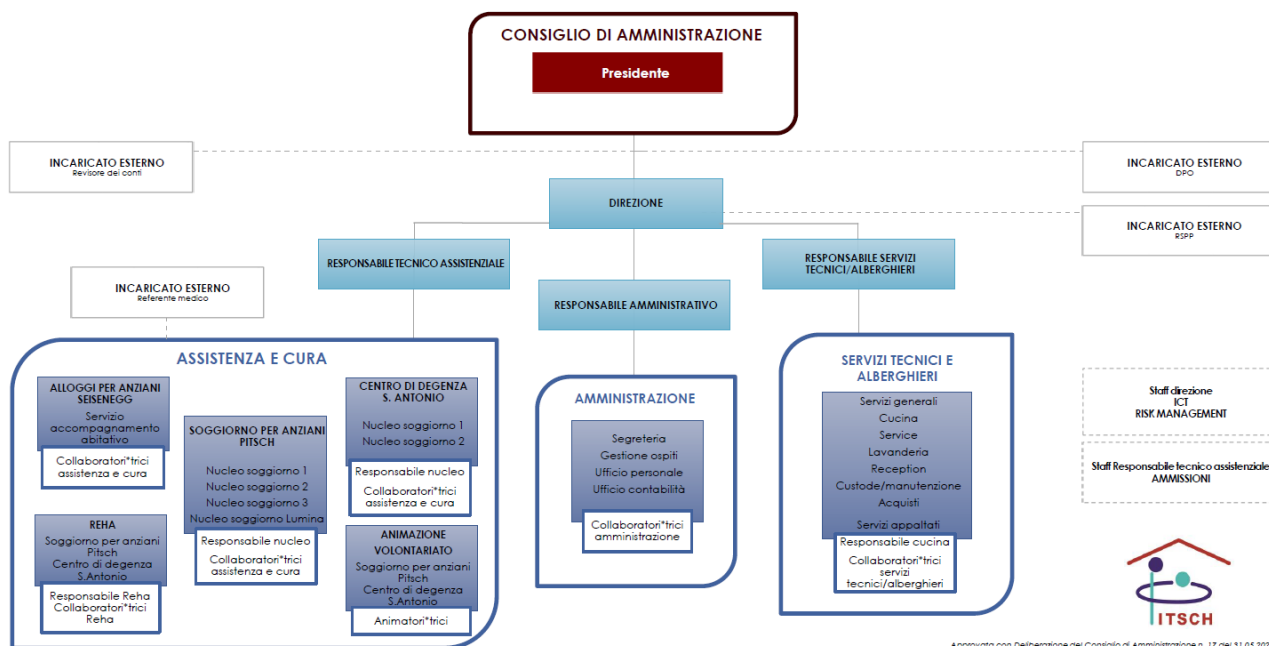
CONSIGLIO DI AMMINISTRAZIONE

Presidente

INCARICATO ESTERNO
Revisore dei conti

INCARICATO ESTERNO
DPO

DIREZIONE

INCARICATO ESTERNO
RSPP

RESPONSABILE TECNICO ASSISTENZIALE

RESPONSABILE SERVIZI TECNICI/ALBERGHIERI

INCARICATO ESTERNO
Referente medico

RESPONSABILE AMMINISTRATIVO

ASSISTENZA E CURA

ALLOGGI PER ANZIANI SEISENEGG

Servizio accompagnamento abitativo

Collaboratori*trici assistenza e cura

SOGGIORNO PER ANZIANI PITSCH

Nucleo soggiorno 1
Nucleo soggiorno 2
Nucleo soggiorno 3
Nucleo soggiorno Lumina

Responsabile nucleo
Collaboratori*trici assistenza e cura

CENTRO DI DEGENZA S. ANTONIO

Nucleo soggiorno 1
Nucleo soggiorno 2

Responsabile nucleo
Collaboratori*trici assistenza e cura

REHA

Soggiorno per anziani Pitsch
Centro di degenza S.Antonio

Responsabile Reha
Collaboratori*trici Reha

ANIMAZIONE VOLONTARIATO

Soggiorno per anziani Pitsch
Centro di degenza S.Antonio

Animatori*trici

AMMINISTRAZIONE

Segreteria
Gestione ospiti
Ufficio personale
Ufficio contabilità

Collaboratori*trici amministrazione

SERVIZI TECNICI E ALBERGHIERI

Servizi generali
Cucina
Service
Lavanderia
Reception
Custode/manutenzione
Acquisti

Servizi appaltati

Responsabile cucina
Collaboratori*trici servizi tecnici/alberghieri

Staff direzione
ICT
RISK MANAGEMENT

Staff Responsabile tecnico assistenziale
AMMISSIONI

ITSCH

Approvata con Deliberazione del Consiglio di Amministrazione n. 17 del 31.05.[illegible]